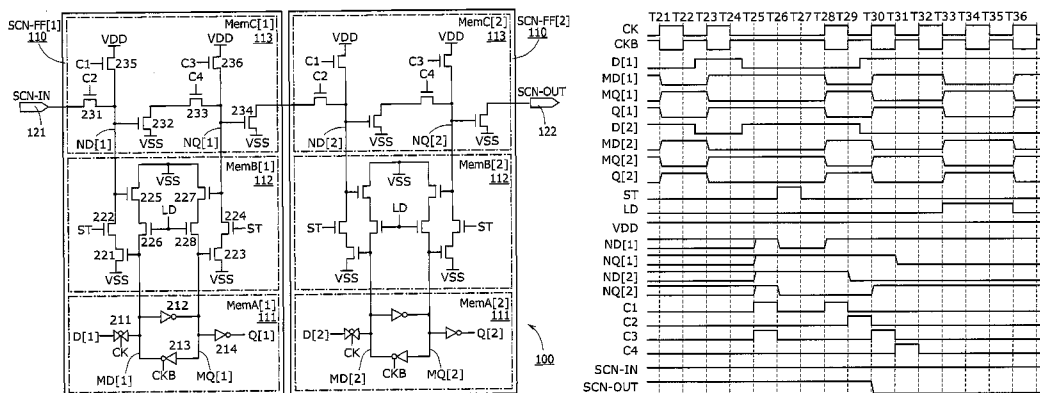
SCN-FF[1]
110
MemC[1]
113
VDD
VDD
C1
235
C3
236
C2
C4
SCN-IN
121
231
232
233
234
ND[1]
VSS
NQ[1]
VSS
MemB[1]
112
VSS
225
227
LD
222
224
ST
226
228
ST
221
223
VSS
VSS
MemA[1]
111
212
211
D[1]
214
Q[1]
CK
213
MD[1]
CKB
MQ[1]

MemC[2]
113
SCN-FF[2]
110
VDD
VDD
C1
C3
C2
C4
SCN-OUT
122
ND[2]
VSS
NQ[2]
VSS
MemB[2]
112
VSS
LD
ST
ST
VSS
VSS
MemA[2]
111
D[2]
Q[2]
CK
MD[2]
CKB
MQ[2]
100

T21 T22 T23 T24 T25 T26 T27 T28 T29 T30 T31 T32 T33 T34 T35 T36
CK
CKB
D[1]
MD[1]
MQ[1]
Q[1]
D[2]
MD[2]
MQ[2]
Q[2]
ST
LD
VDD
ND[1]
NQ[1]
ND[2]
NQ[2]
C1
C2
C3
C4
SCN-IN
SCN-OUT